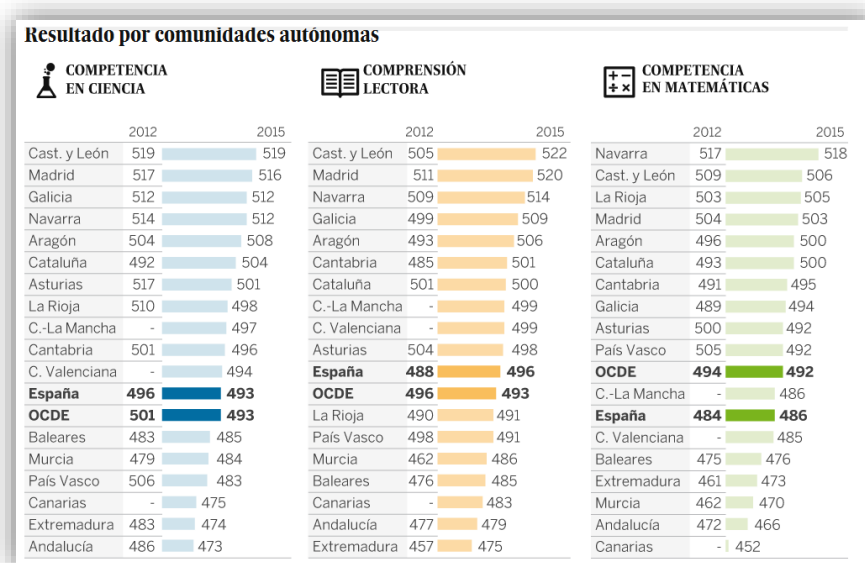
Resultado por comunidades autónomas

COMPETENCIA EN CIENCIA

| | 2012 | 2015 |
|---|---|---|
| Cast. y León | 519 | 519 |
| Madrid | 517 | 516 |
| Galicia | 512 | 512 |
| Navarra | 514 | 512 |
| Aragón | 504 | 508 |
| Cataluña | 492 | 504 |
| Asturias | 517 | 501 |
| La Rioja | 510 | 498 |
| C.-La Mancha | - | 497 |
| Cantabria | 501 | 496 |
| C. Valenciana | - | 494 |
| **España** | **496** | **493** |
| **OCDE** | **501** | **493** |
| Baleares | 483 | 485 |
| Murcia | 479 | 484 |
| País Vasco | 506 | 483 |
| Canarias | - | 475 |
| Extremadura | 483 | 474 |
| Andalucía | 486 | 473 |

COMPRENSIÓN LECTORA

| | 2012 | 2015 |
|---|---|---|
| Cast. y León | 505 | 522 |
| Madrid | 511 | 520 |
| Navarra | 509 | 514 |
| Galicia | 499 | 509 |
| Aragón | 493 | 506 |
| Cantabria | 485 | 501 |
| Cataluña | 501 | 500 |
| C.-La Mancha | - | 499 |
| C. Valenciana | - | 499 |
| Asturias | 504 | 498 |
| **España** | **488** | **496** |
| **OCDE** | **496** | **493** |
| La Rioja | 490 | 491 |
| País Vasco | 498 | 491 |
| Murcia | 462 | 486 |
| Baleares | 476 | 485 |
| Canarias | - | 483 |
| Andalucía | 477 | 479 |
| Extremadura | 457 | 475 |

COMPETENCIA EN MATEMÁTICAS

| | 2012 | 2015 |
|---|---|---|
| Navarra | 517 | 518 |
| Cast. y León | 509 | 506 |
| La Rioja | 503 | 505 |
| Madrid | 504 | 503 |
| Aragón | 496 | 500 |
| Cataluña | 493 | 500 |
| Cantabria | 491 | 495 |
| Galicia | 489 | 494 |
| Asturias | 500 | 492 |
| País Vasco | 505 | 492 |
| **OCDE** | **494** | **492** |
| C.-La Mancha | - | 486 |
| **España** | **484** | **486** |
| C. Valenciana | - | 485 |
| Baleares | 475 | 476 |
| Extremadura | 461 | 473 |
| Murcia | 462 | 470 |
| Andalucía | 472 | 466 |
| Canarias | - | 452 |